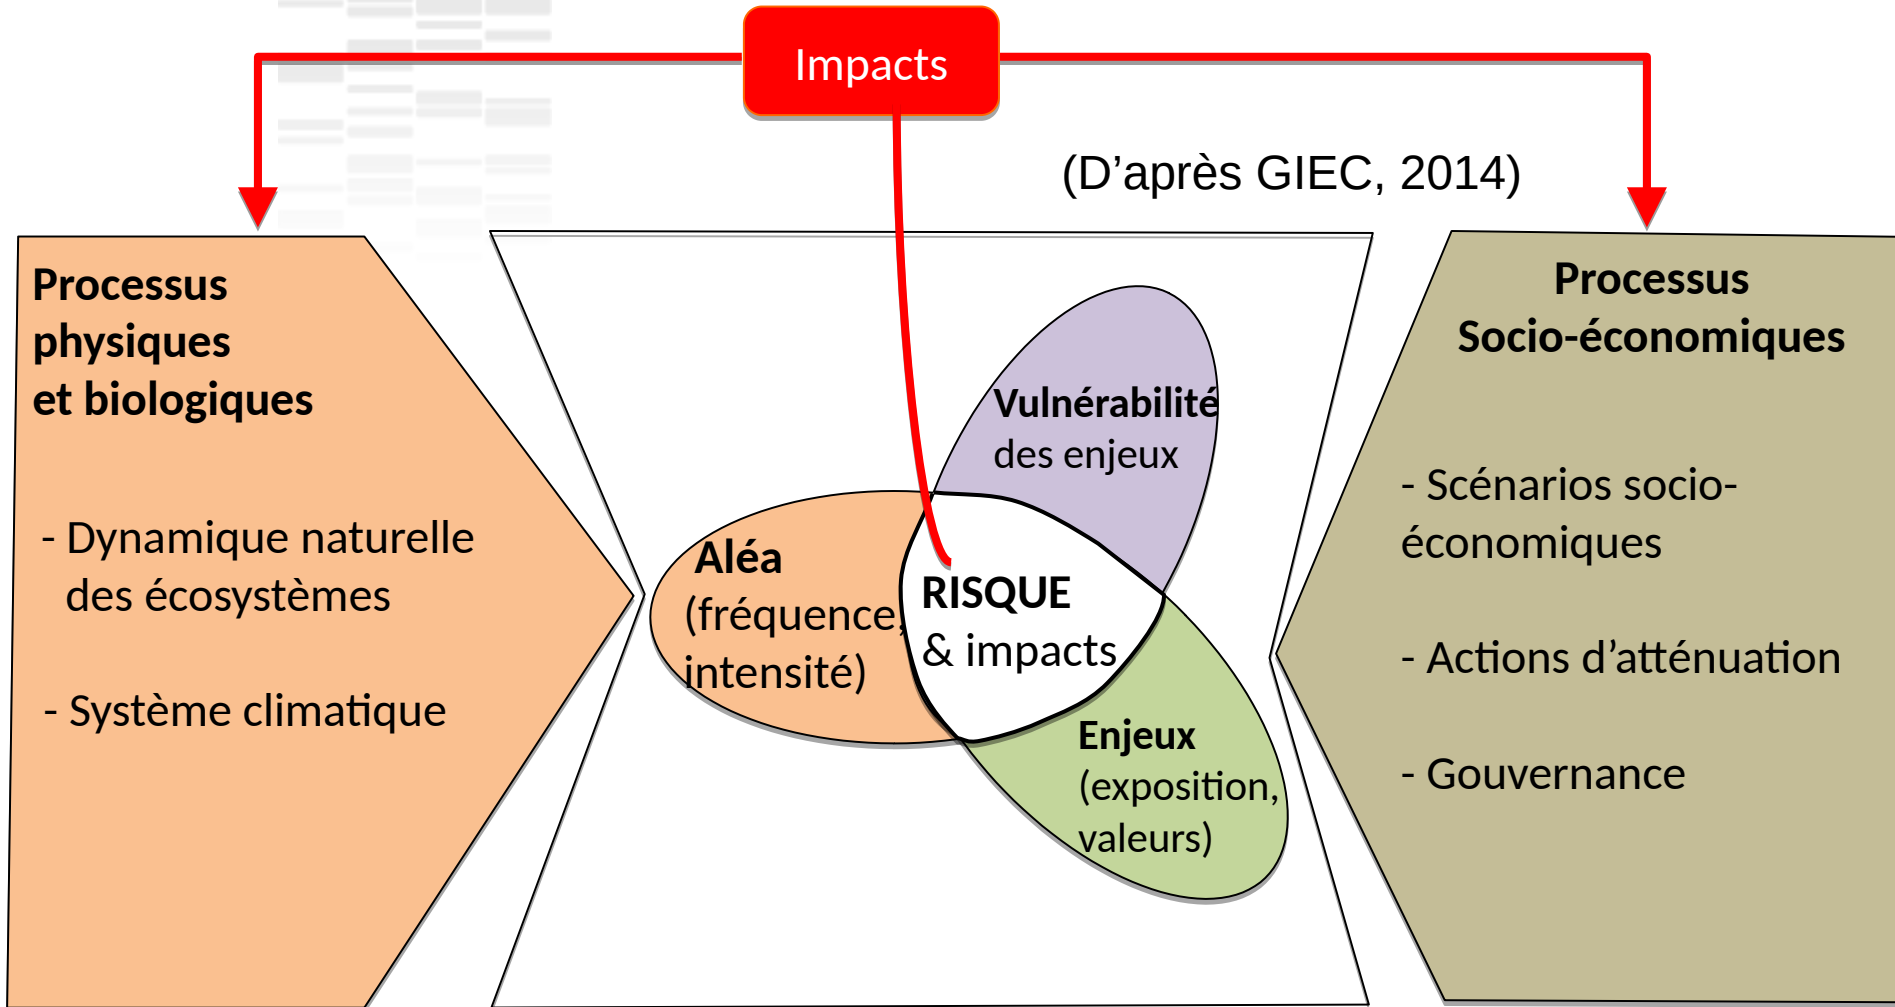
Impacts

(D’après GIEC, 2014)

Processus physiques et biologiques

- Dynamique naturelle des écosystèmes

- Système climatique

Vulnérabilité des enjeux

Aléa (fréquence, intensité)

RISQUE & impacts

Enjeux (exposition, valeurs)

Processus Socio-économiques

- Scénarios socio-économiques

- Actions d’atténuation

- Gouvernance